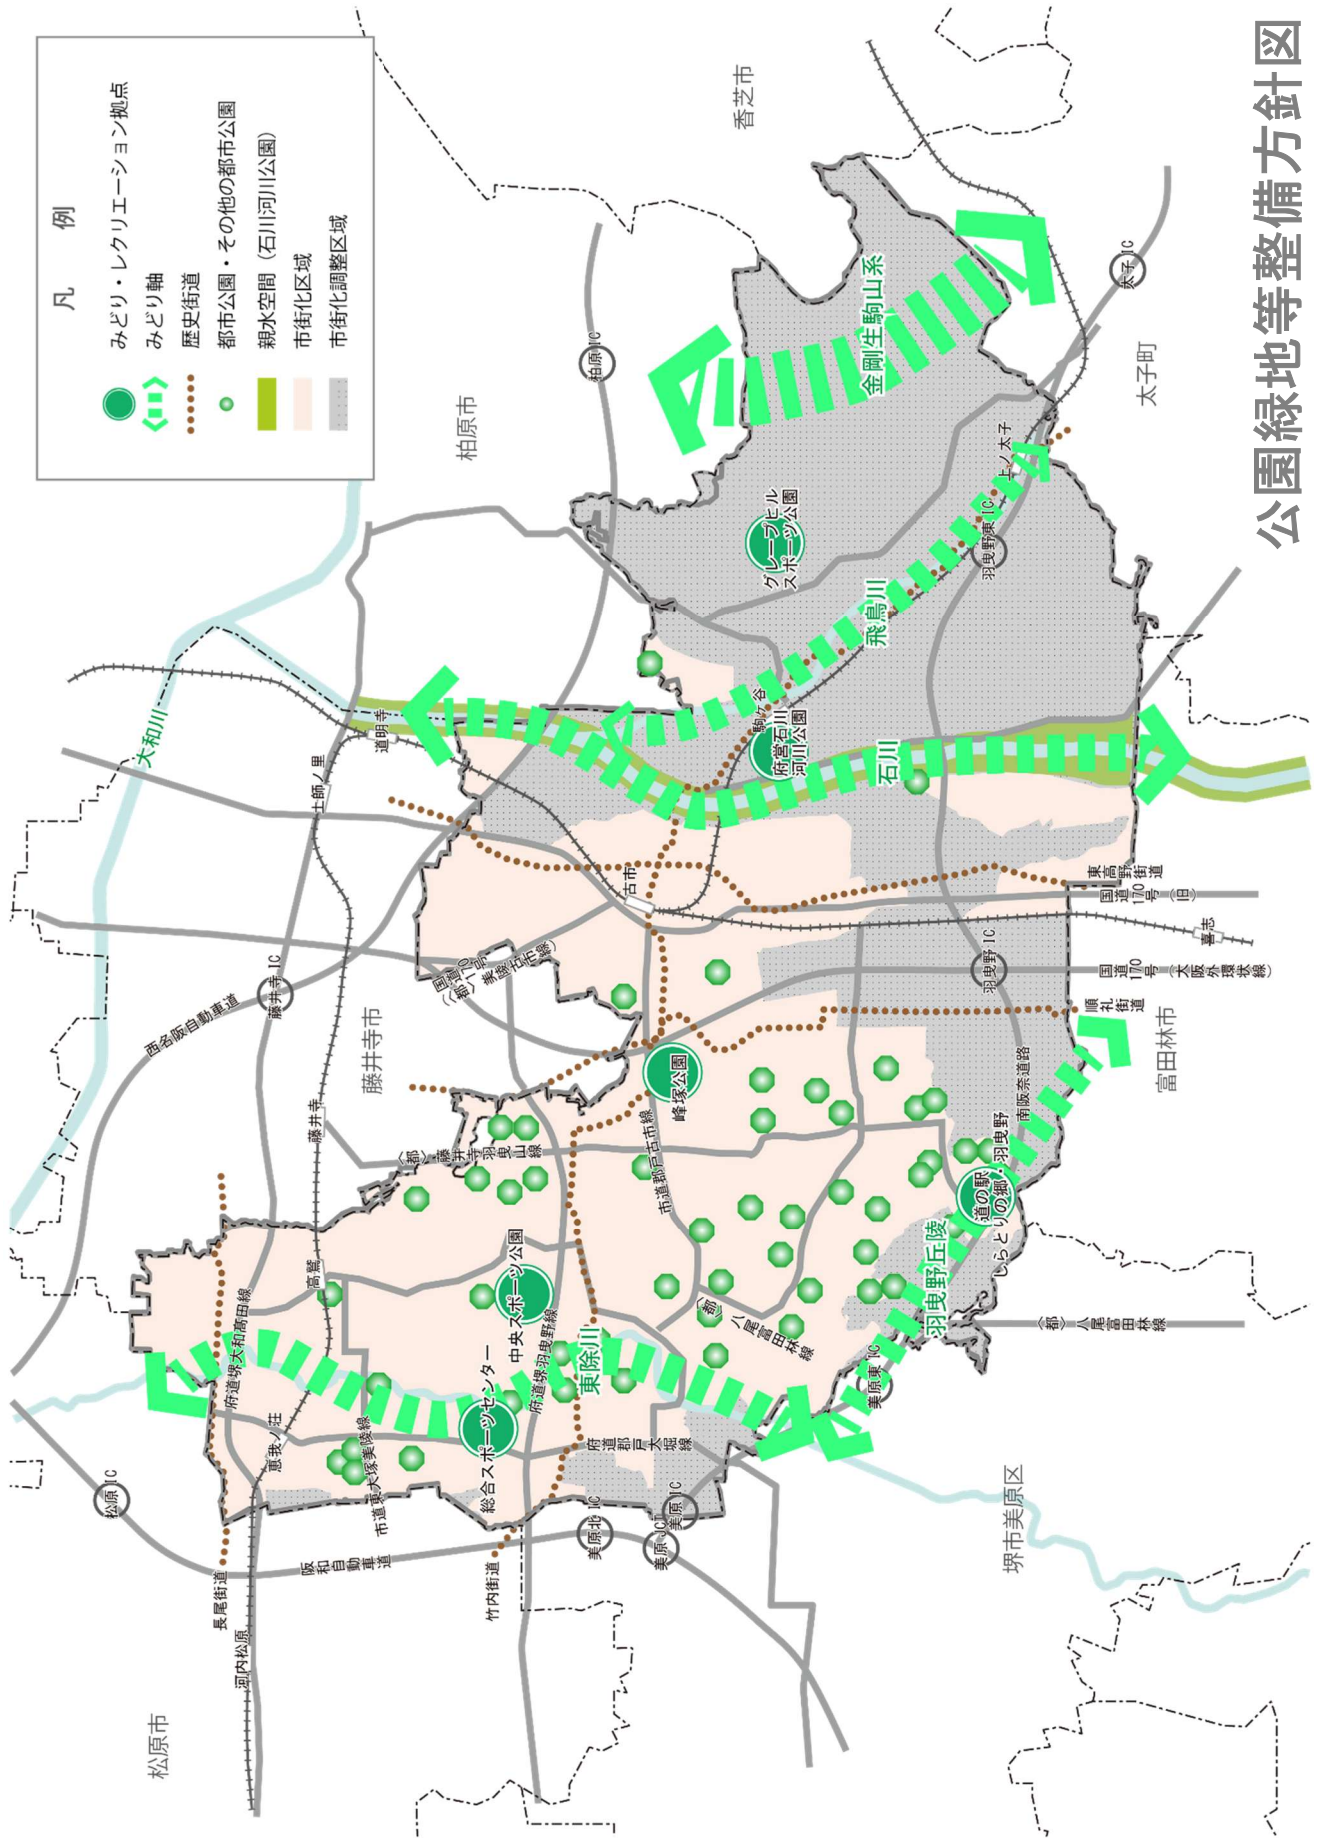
公園緑地等整備方針図

凡例
みどり・レクリエーション拠点
みどり軸
歴史街道
都市公園・その他の都市公園
親水空間（石川河川公園）
市街化区域
市街化調整区域

香芝市
柏原市
太子町
藤井寺市
富田林市
松原市
堺市美原区

金剛生駒山系
グレープヒルスポーツ公園
飛鳥川
府営石川河川公園
石川
大和川
峰塚公園
道の駅しらとりの郷・羽曳野
羽曳野丘陵
中央スポーツ公園
東除川
総合スポーツセンター

柏原IC
太子IC
羽曳野東IC
羽曳野IC
藤井寺IC
松原IC
美原北IC
美原JCT
美原東IC

駒ヶ谷
上ノ太子
道明寺
土師ノ里
古市
喜志
藤井寺
高鷲
恵我ノ荘
河内松原

西名阪自動車道
阪和自動車道
南阪奈道路
国道170号（旧）
国道170号（大阪外環状線）
東高野街道
竹内街道
長尾街道
国道（都）170号美陵古市線
（都）藤井寺羽曳山線
市道郡戸古市線
（都）八尾富田林線
府道堺大和高田線
府道堺羽曳野線
府道郡戸大堀線
市道恵我ノ荘大塚美陵線
（都）八尾富田林線